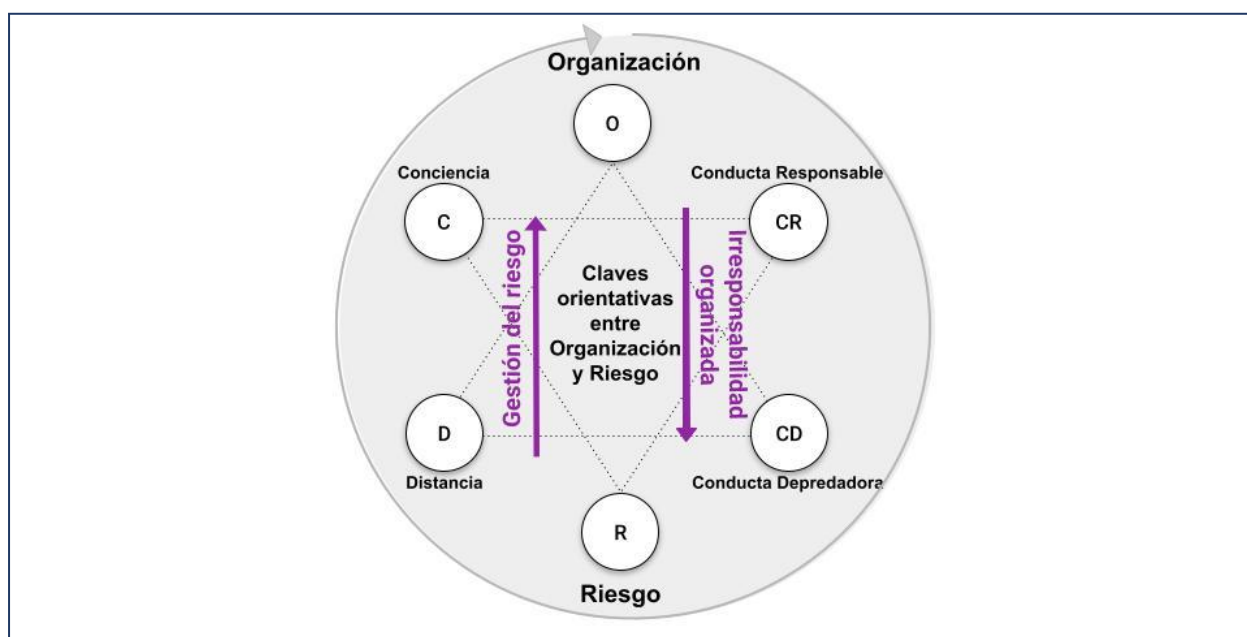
Organización

O

Conciencia

C

Conducta Responsable

CR

Gestión del riesgo

Claves orientativas entre Organización y Riesgo

Irresponsabilidad organizada

D

Distancia

CD

Conducta Depredadora

R

Riesgo